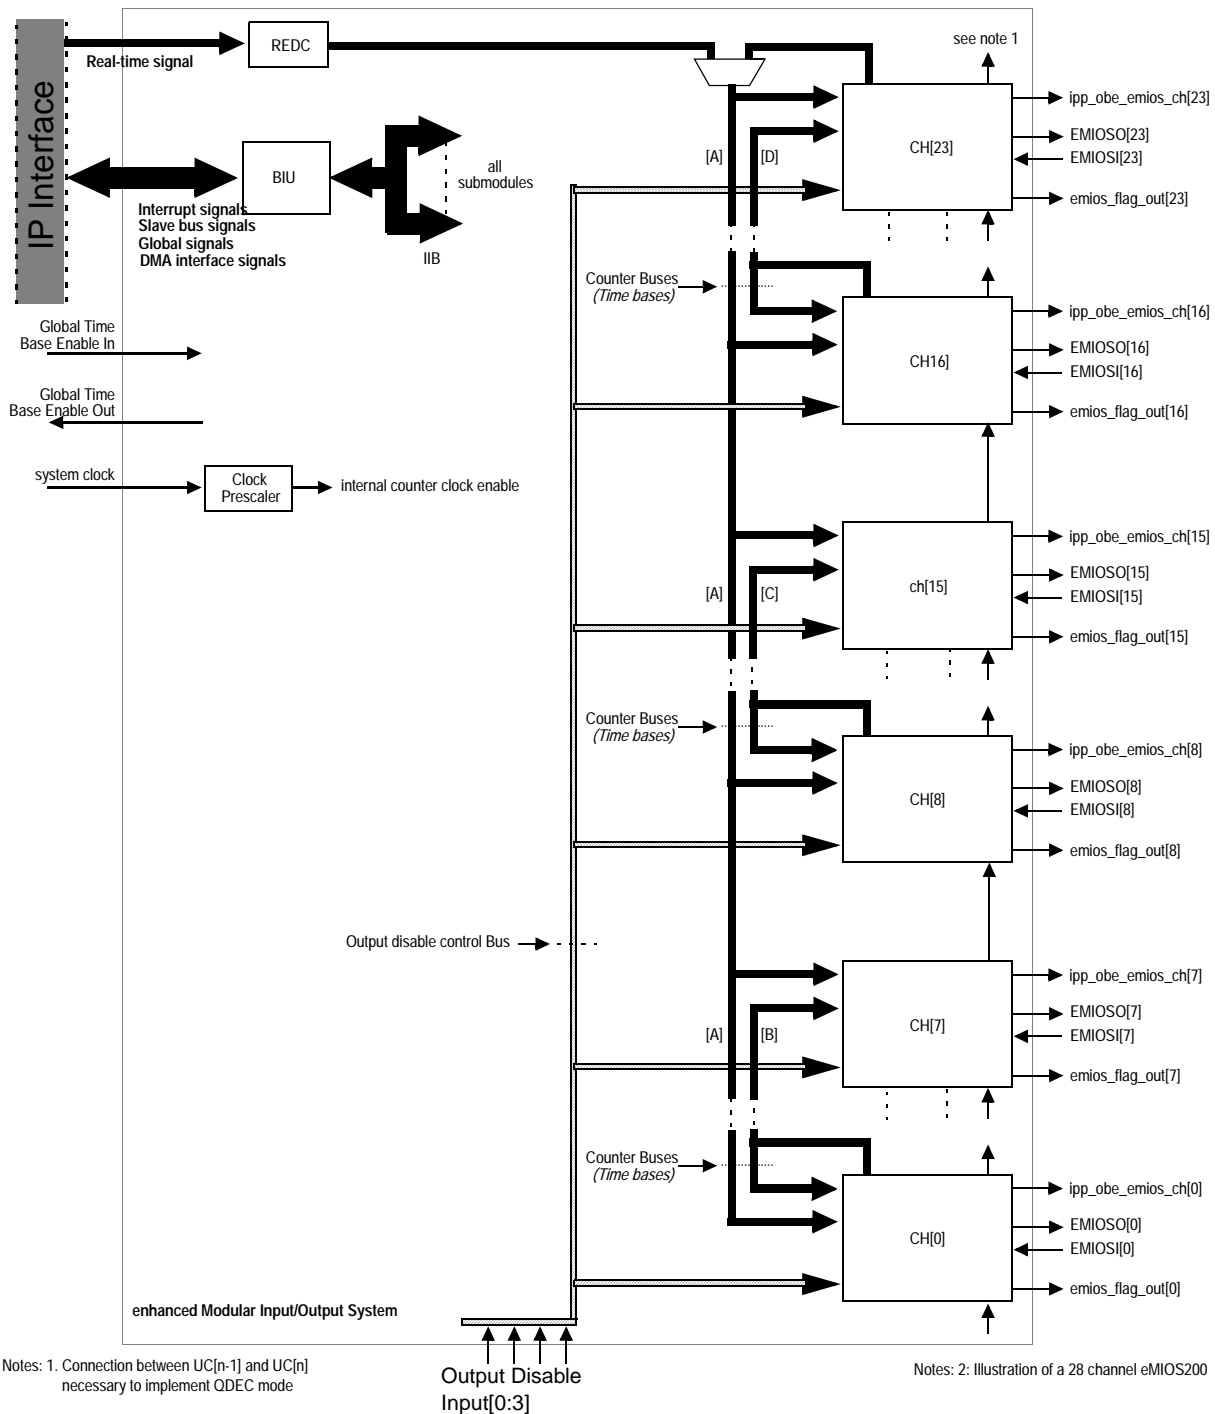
IP Interface

Real-time signal

REDC

see note 1

BIU

all submodules

IIB

Interrupt signals
Slave bus signals
Global signals
DMA interface signals

Global Time Base Enable In

Global Time Base Enable Out

system clock

Clock Prescaler

internal counter clock enable

[A]

[D]

CH[23]

ipp_obe_emios_ch[23]

EMIOSO[23]

EMIOSI[23]

emios_flag_out[23]

Counter Buses
(Time bases)

CH16]

ipp_obe_emios_ch[16]

EMIOSO[16]

EMIOSI[16]

emios_flag_out[16]

[A]

[C]

ch[15]

ipp_obe_emios_ch[15]

EMIOSO[15]

EMIOSI[15]

emios_flag_out[15]

Counter Buses
(Time bases)

CH[8]

ipp_obe_emios_ch[8]

EMIOSO[8]

EMIOSI[8]

emios_flag_out[8]

Output disable control Bus

[A]

[B]

CH[7]

ipp_obe_emios_ch[7]

EMIOSO[7]

EMIOSI[7]

emios_flag_out[7]

Counter Buses
(Time bases)

CH[0]

ipp_obe_emios_ch[0]

EMIOSO[0]

EMIOSI[0]

emios_flag_out[0]

enhanced Modular Input/Output System

Output Disable Input[0:3]

Notes: 1. Connection between UC[n-1] and UC[n] necessary to implement QDEC mode

Notes: 2: Illustration of a 28 channel eMIOS200